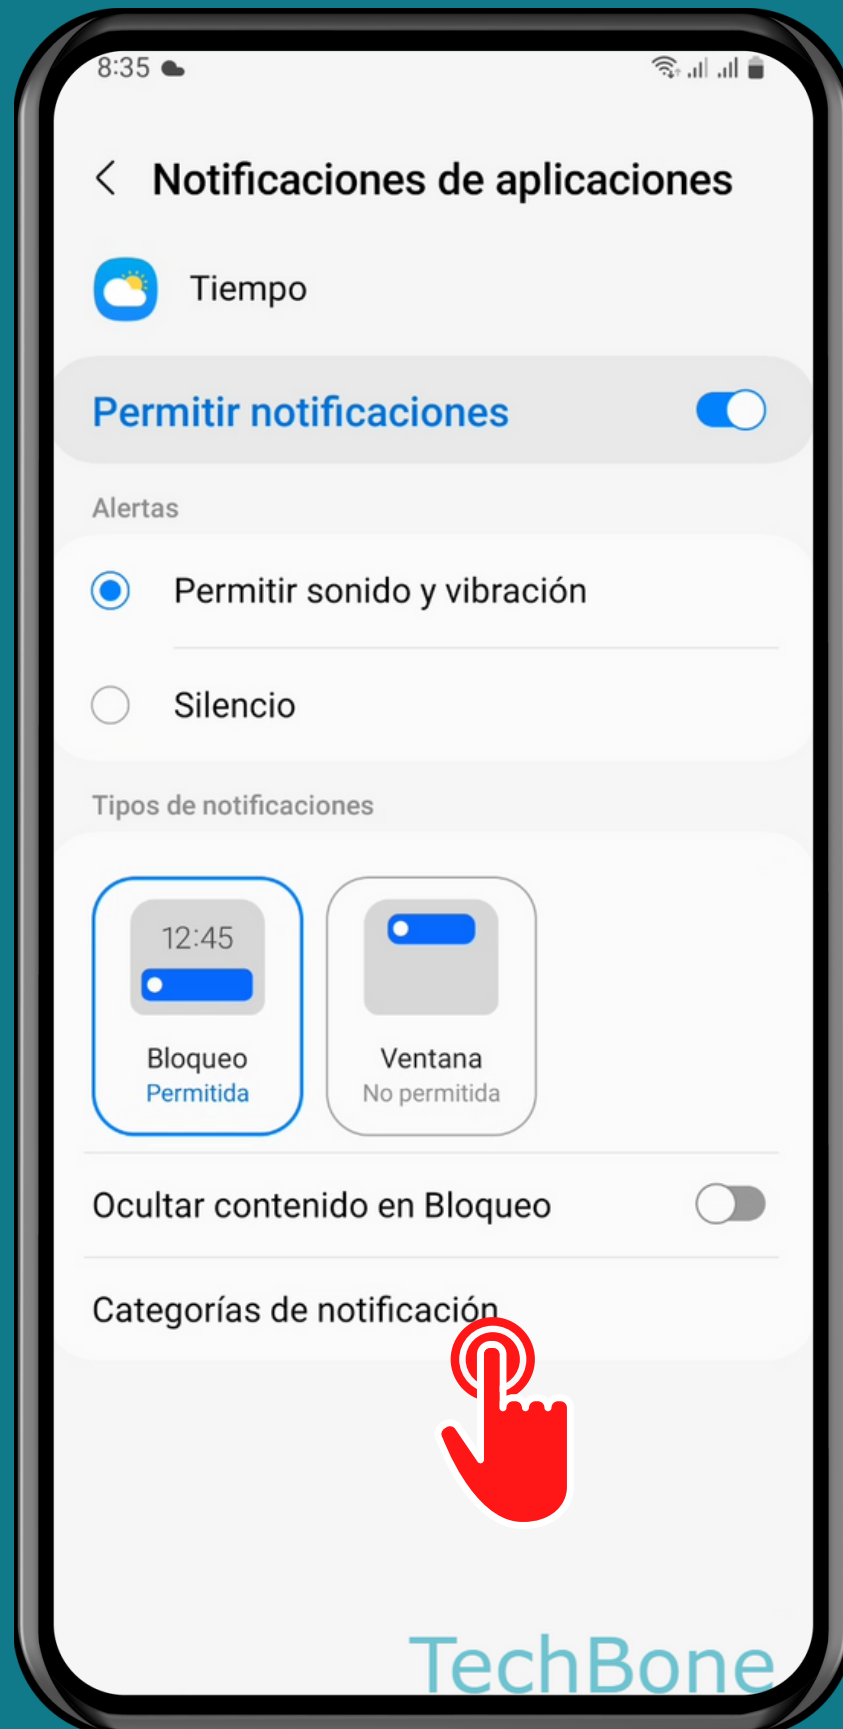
8:35

Notificaciones de aplicaciones

Tiempo

Permitir notificaciones

Alertas

Permitir sonido y vibración

Silencio

Tipos de notificaciones

12:45

Bloqueo
Permitida

Ventana
No permitida

Ocultar contenido en Bloqueo

Categorías de notificación

TechBone